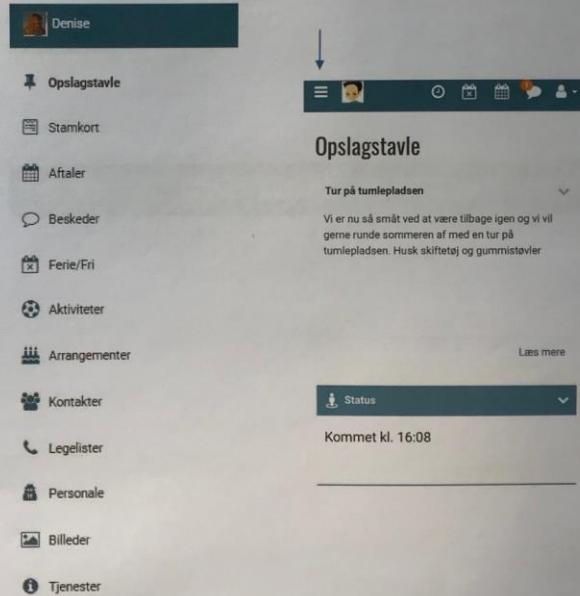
Denise

Opslagstavle

Stamkort

Aftaler

Beskeder

Ferie/Fri

Aktiviteter

Arrangementer

Kontakter

Legelister

Personale

Billeder

Tjenester

Opslagstavle

Tur på tumlepladsen

Vi er nu så småt ved at være tilbage igen og vi vil gerne runde sommeren af med en tur på tumlepladsen. Husk skiftetøj og gummistøvler

Læs mere

Status

Kommet kl. 16:08